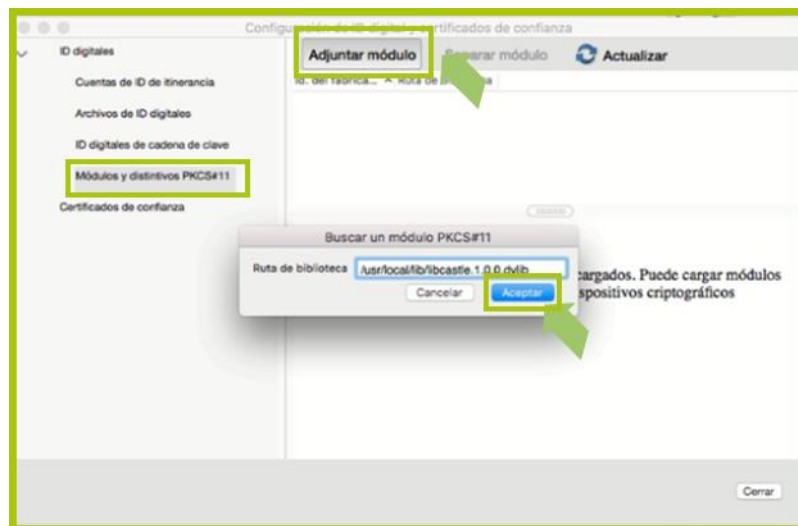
Configu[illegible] certificados de confianza

ID digitales

Cuentas de ID de itinerancia

Archivos de ID digitales

ID digitales de cadena de clave

Módulos y distintivos PKCS#11

Certificados de confianza

Adjuntar módulo

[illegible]rar módulo

Actualizar

Id. del fabrica... ^ Ruta de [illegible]

Buscar un módulo PKCS#11

Ruta de biblioteca /usr/local/lib/libcastle.1.0.0.dylib

Cancelar

Aceptar

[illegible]cargados. Puede cargar módulos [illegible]spositivos criptográficos

Cerrar